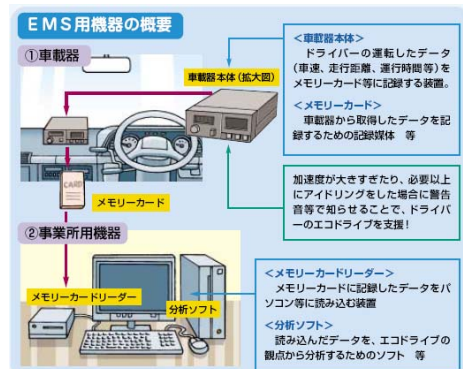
EMS用機器の概要

①車載器

車載器本体（拡大図）

CARD

メモリーカード

<車載器本体>
ドライバーの運転したデータ（車速、走行距離、運行時間等）をメモリーカード等に記録する装置。

<メモリーカード>
車載器から取得したデータを記録するための記録媒体　等

加速度が大きすぎたり、必要以上にアイドリングをした場合に警告音等で知らせることで、ドライバーのエコドライブを支援！

②事業所用機器

メモリーカードリーダー

分析ソフト

<メモリーカードリーダー>
メモリーカードに記録したデータをパソコン等に読み込む装置

<分析ソフト>
読み込んだデータを、エコドライブの観点から分析するためのソフト　等